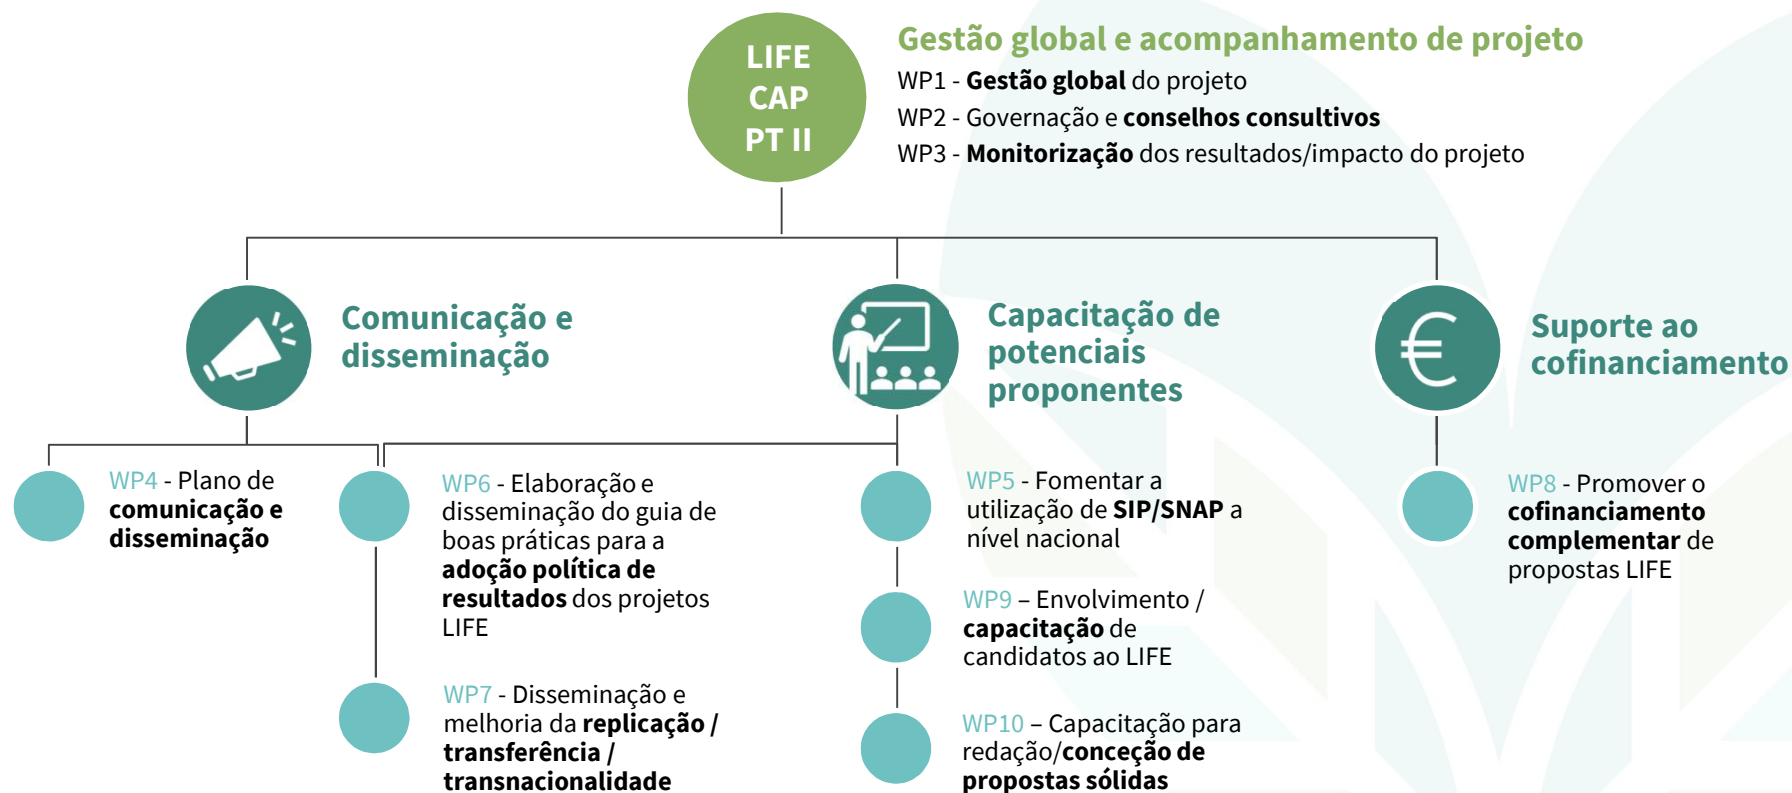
LIFE CAP PT II

Gestão global e acompanhamento de projeto

WP1 - Gestão global do projeto

WP2 - Governação e conselhos consultivos

WP3 - Monitorização dos resultados/impacto do projeto

Comunicação e disseminação

Capacitação de potenciais proponentes

Suporte ao cofinanciamento

WP4 - Plano de comunicação e disseminação

WP6 - Elaboração e disseminação do guia de boas práticas para a adoção política de resultados dos projetos LIFE

WP7 - Disseminação e melhoria da replicação / transferência / transnacionalidade

WP5 - Fomentar a utilização de SIP/SNAP a nível nacional

WP9 – Envolvimento / capacitação de candidatos ao LIFE

WP10 – Capacitação para redação/conceção de propostas sólidas

WP8 - Promover o cofinanciamento complementar de propostas LIFE